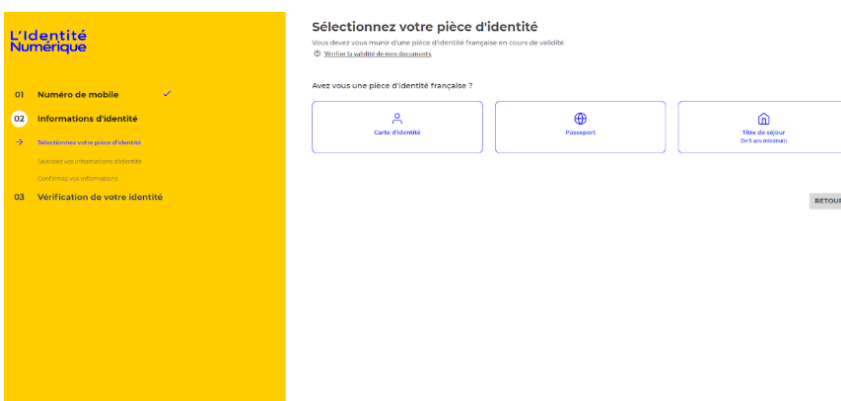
L'Identité Numérique

01 Numéro de mobile

02 Informations d'identité

Sélectionnez votre pièce d'identité

Saisissez vos informations d'identité

Confirmez vos informations

03 Vérification de votre identité

Sélectionnez votre pièce d'identité

Vous devez vous munir d'une pièce d'identité française en cours de validité

Vérifier la validité de mes documents

Avez vous une pièce d'identité française ?

Carte d'identité

Passeport

Titre de séjour
De 5 ans minimum

RETOUR